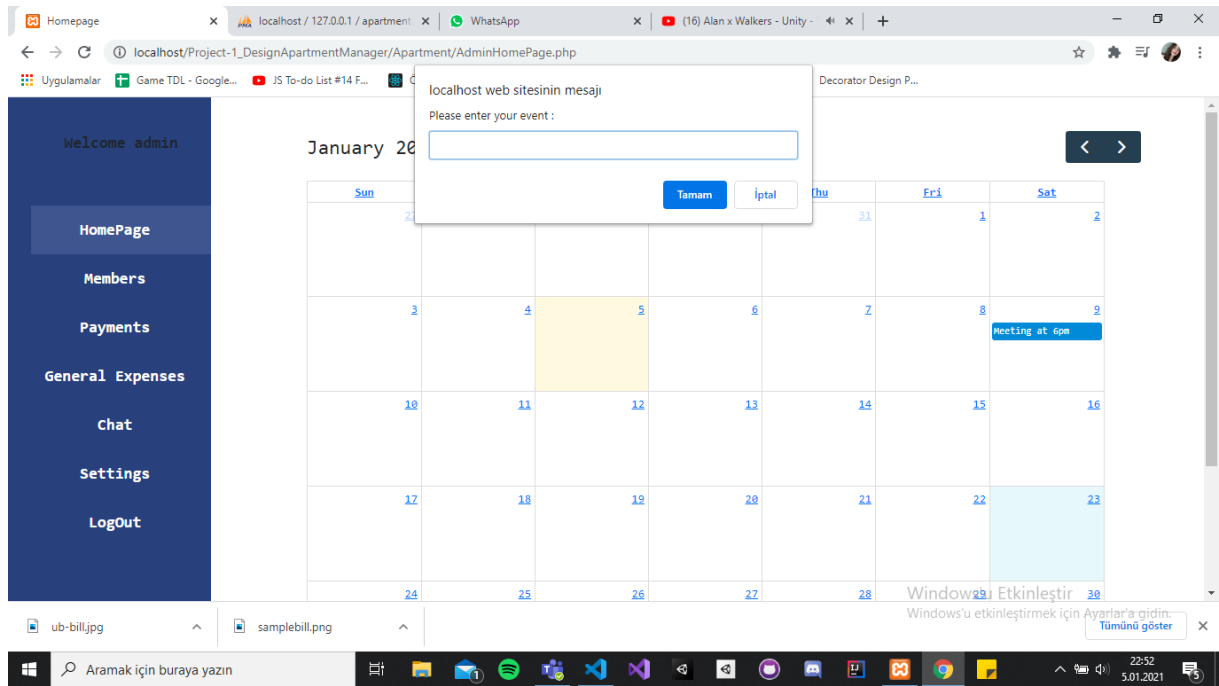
Homepage ×
localhost / 127.0.0.1 / apartment ×
WhatsApp ×
(16) Alan x Walkers - Unity - ×
+

localhost/Project-1_DesignApartmentManager/Apartment/AdminHomePage.php

Uygulamalar
Game TDL - Google...
JS To-do List #14 F...
Decorator Design P...

localhost web sitesinin mesajı
Please enter your event :
Tamam
İptal

Welcome admin

HomePage
Members
Payments
General Expenses
Chat
Settings
LogOut

January 20

| Sun | | | | Thu | Fri | Sat |
|---|---|---|---|---|---|---|
| 27 | | | | 31 | 1 | 2 |
| 3 | 4 | 5 | 6 | 7 | 8 | 9 Meeting at 6pm |
| 10 | 11 | 12 | 13 | 14 | 15 | 16 |
| 17 | 18 | 19 | 20 | 21 | 22 | 23 |
| 24 | 25 | 26 | 27 | 28 | 29 | 30 |

Windows'u Etkinleştir
Windows'u etkinleştirmek için Ayarlar'a gidin.

ub-bill.jpg
samplebill.png
Tümünü göster

Aramak için buraya yazın
22:52
5.01.2021